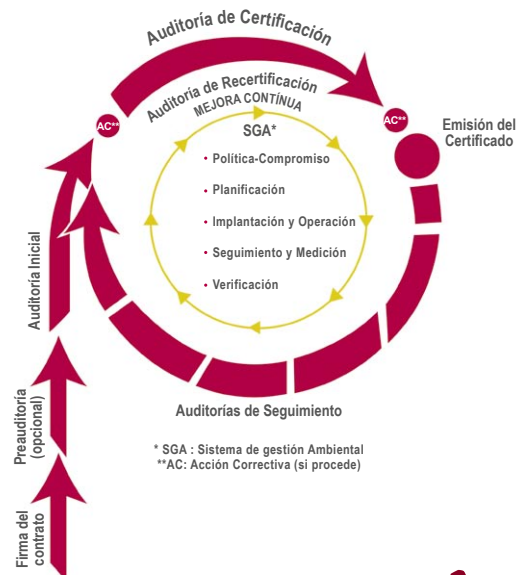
Auditoría de Certificación

Auditoría de Recertificación

MEJORA CONTÍNUA

AC**

AC**

Emisión del Certificado

SGA*

• Política-Compromiso

• Planificación

• Implantación y Operación

• Seguimiento y Medición

• Verificación

Auditoría Inicial

Auditorías de Seguimiento

* SGA : Sistema de gestión Ambiental
**AC: Acción Correctiva (si procede)

Preauditoría (opcional)

Firma del contrato